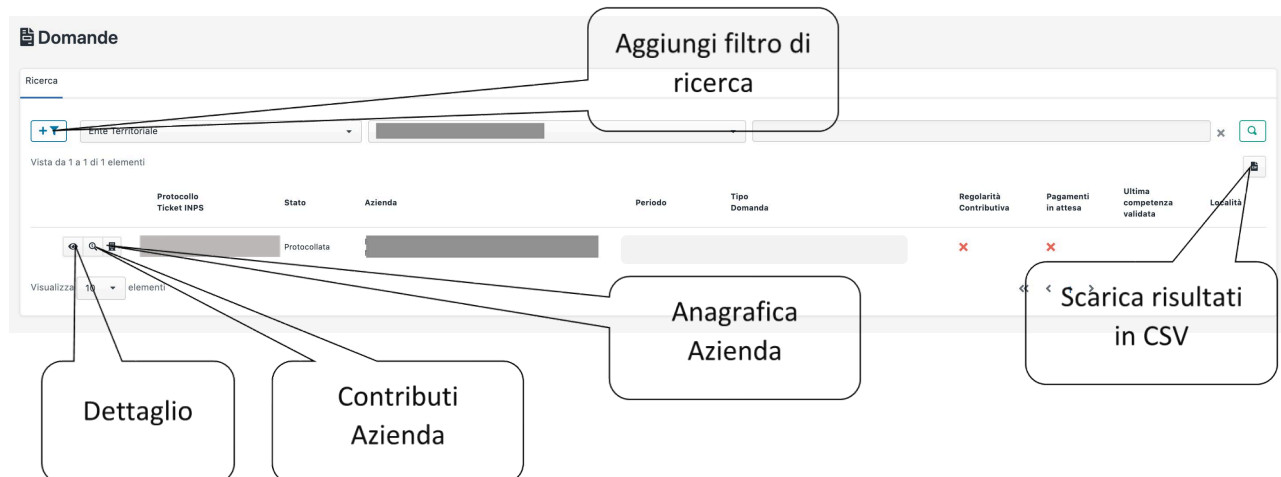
Domande

Aggiungi filtro di ricerca

Ricerca

Ente Territoriale

Vista da 1 a 1 di 1 elementi

| Protocollo Ticket INPS | Stato | Azienda | Periodo | Tipo Domanda | Regolarità Contributiva | Pagamenti in attesa | Ultima competenza validata | Località |
|---|---|---|---|---|---|---|---|---|
| | Protocollata | | | | ✕ | ✕ | | |

Visualizza 10 elementi

Scarica risultati in CSV

Anagrafica Azienda

Dettaglio

Contributi Azienda